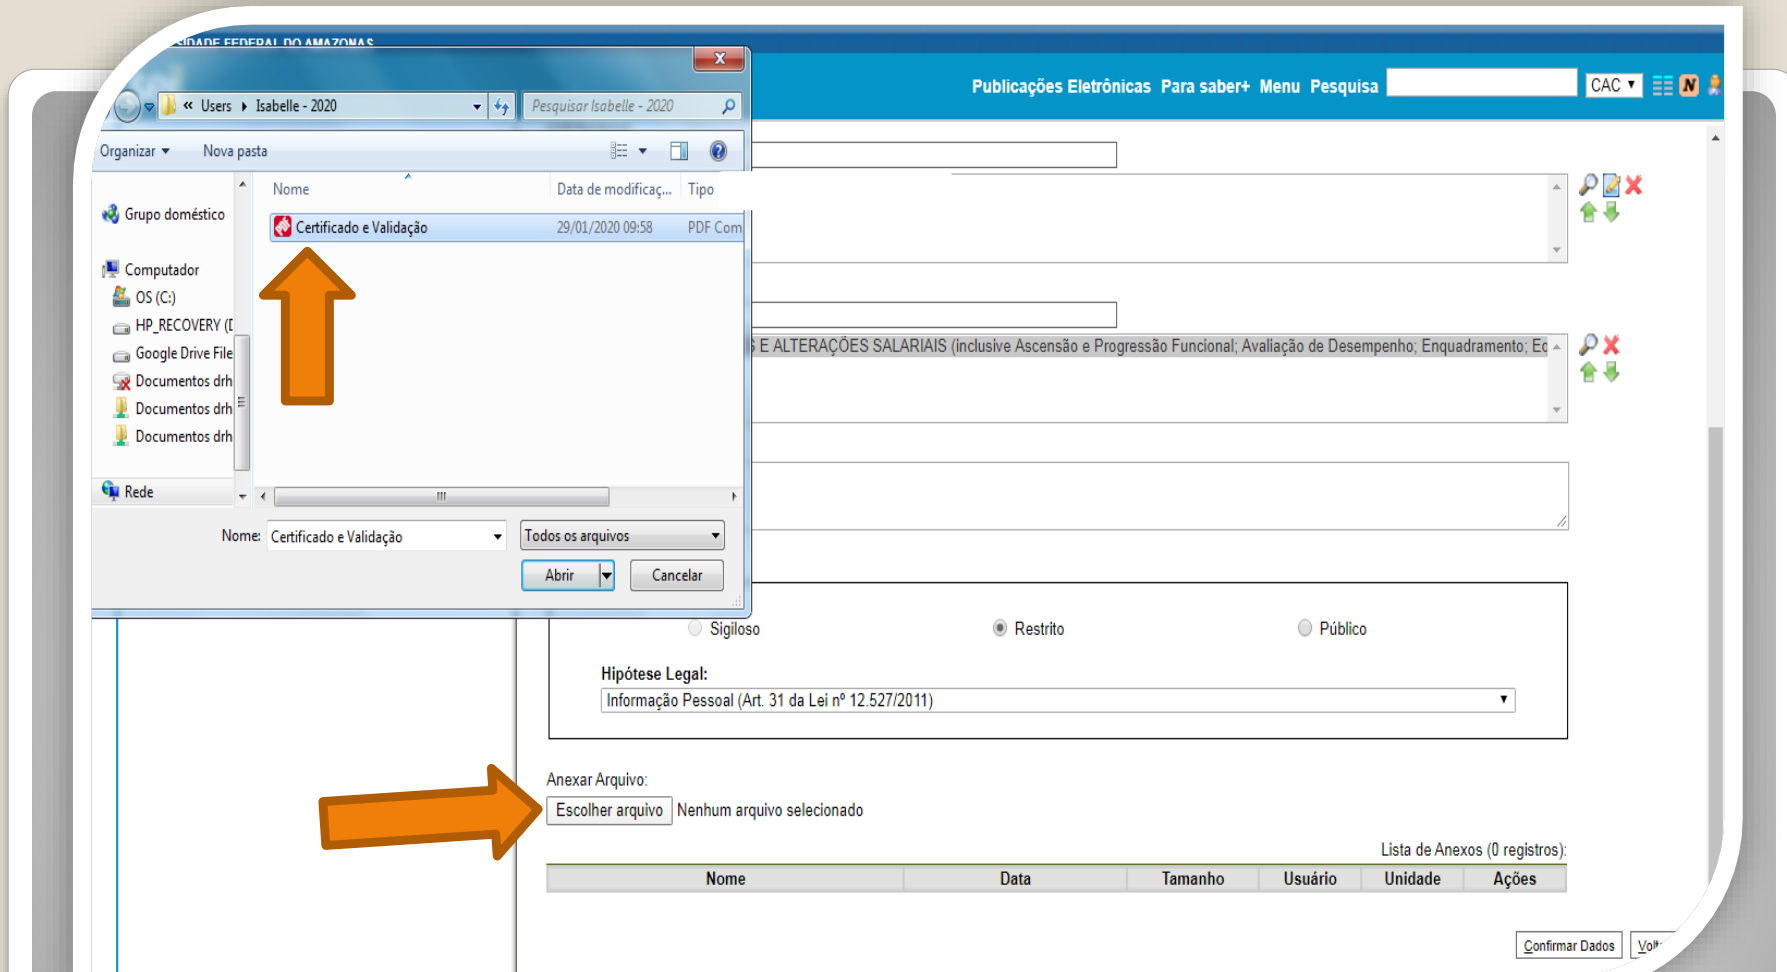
IDADE FEDERAL DO AMAZONAS

« Users ▸ Isabelle - 2020

Pesquisar Isabelle - 2020

Organizar ▾ Nova pasta

Grupo doméstico

Computador

OS (C:)

HP_RECOVERY (I

Google Drive File

Documentos drh

Documentos drh

Documentos drh

Rede

Nome

Data de modificaç...

Tipo

Certificado e Validação

29/01/2020 09:58

PDF Com

Nome: Certificado e Validação

Todos os arquivos

Abrir

Cancelar

Publicações Eletrônicas Para saber+ Menu Pesquisa

CAC

S E ALTERAÇÕES SALARIAIS (inclusive Ascensão e Progressão Funcional; Avaliação de Desempenho; Enquadramento; Ec

Sigiloso

Restrito

Público

Hipótese Legal:

Informação Pessoal (Art. 31 da Lei nº 12.527/2011)

Anexar Arquivo:

Escolher arquivo Nenhum arquivo selecionado

Lista de Anexos (0 registros):

| Nome | Data | Tamanho | Usuário | Unidade | Ações |
|---|---|---|---|---|---|

Confirmar Dados

Vol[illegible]